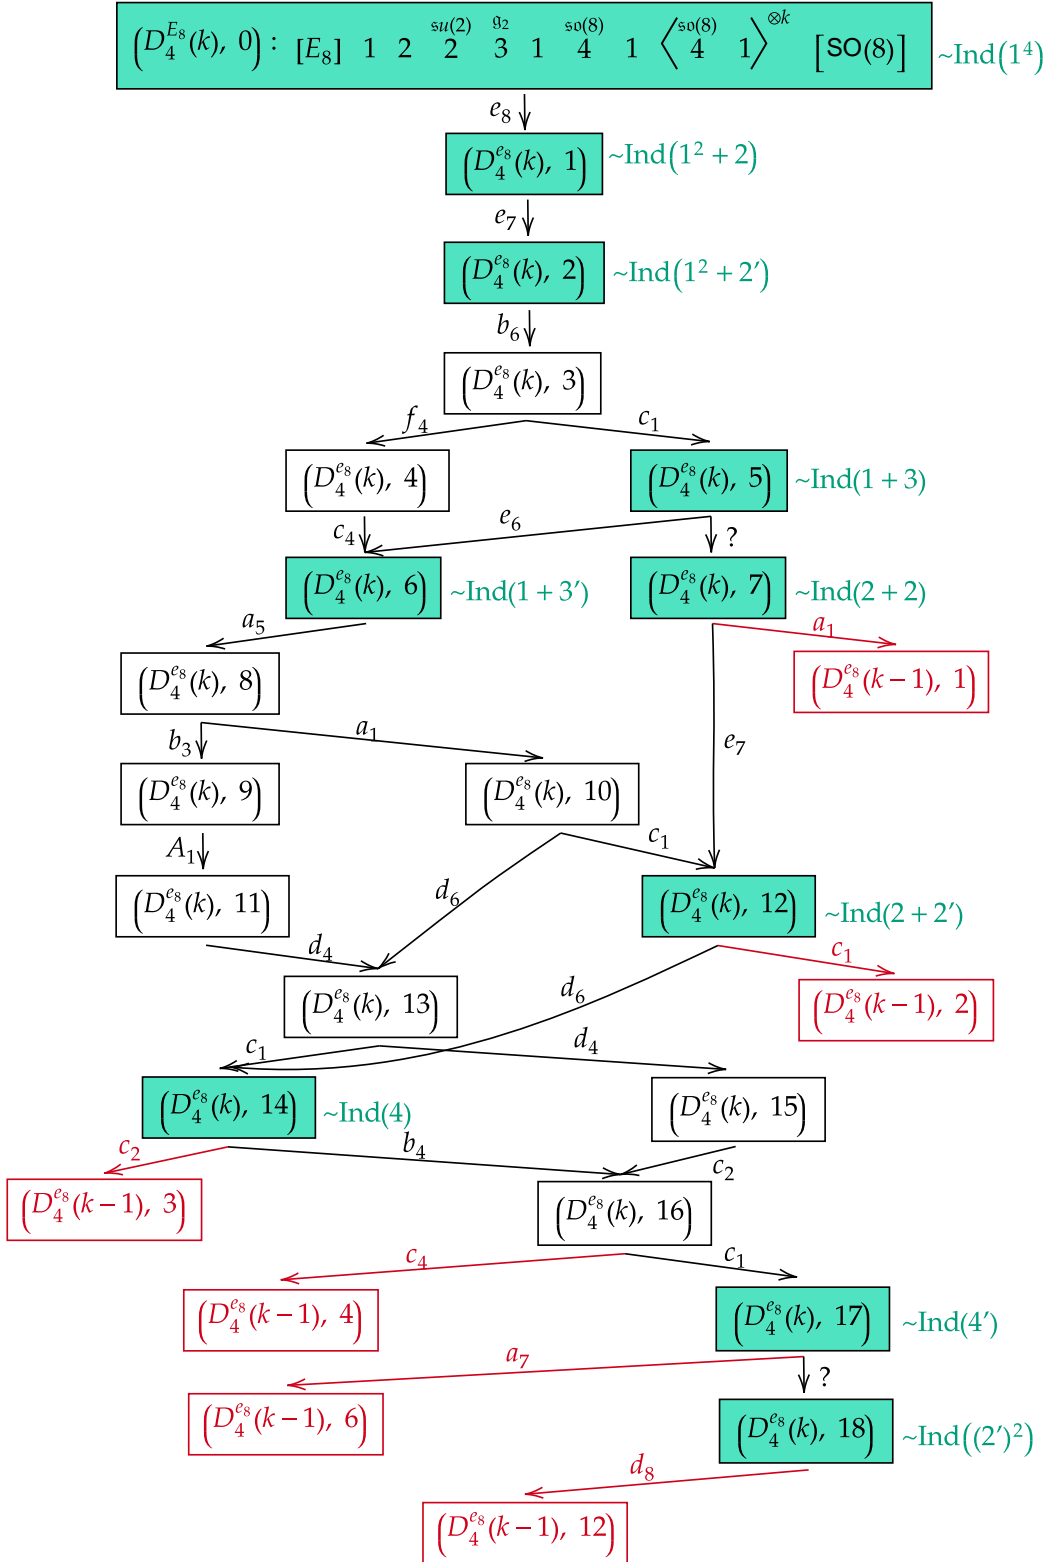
$\left(D_4^{E_8}(k),\ 0\right):\ [E_8]\ 1\ 2\ \overset{\mathfrak{su}(2)}{2}\ \overset{\mathfrak{g}_2}{3}\ 1\ \overset{\mathfrak{so}(8)}{4}\ 1\ \left\langle \overset{\mathfrak{so}(8)}{4}\ 1\right\rangle^{\otimes k}\ [SO(8)]$ ~Ind$(1^4)$

$e_8$

$\left(D_4^{e_8}(k),\ 1\right)$ ~Ind$(1^2+2)$

$e_7$

$\left(D_4^{e_8}(k),\ 2\right)$ ~Ind$(1^2+2')$

$b_6$

$\left(D_4^{e_8}(k),\ 3\right)$

$f_4$ $c_1$

$\left(D_4^{e_8}(k),\ 4\right)$ $\left(D_4^{e_8}(k),\ 5\right)$ ~Ind$(1+3)$

$c_4$ $e_6$ ?

$\left(D_4^{e_8}(k),\ 6\right)$ ~Ind$(1+3')$ $\left(D_4^{e_8}(k),\ 7\right)$ ~Ind$(2+2)$

$a_5$ $a_1$

$\left(D_4^{e_8}(k),\ 8\right)$ $\left(D_4^{e_8}(k-1),\ 1\right)$

$b_3$ $a_1$ $e_7$

$\left(D_4^{e_8}(k),\ 9\right)$ $\left(D_4^{e_8}(k),\ 10\right)$

$A_1$ $c_1$

$\left(D_4^{e_8}(k),\ 11\right)$ $d_6$ $\left(D_4^{e_8}(k),\ 12\right)$ ~Ind$(2+2')$

$d_4$ $c_1$

$\left(D_4^{e_8}(k),\ 13\right)$ $d_6$ $\left(D_4^{e_8}(k-1),\ 2\right)$

$c_1$ $d_4$

$\left(D_4^{e_8}(k),\ 14\right)$ ~Ind$(4)$ $\left(D_4^{e_8}(k),\ 15\right)$

$c_2$ $b_4$ $c_2$

$\left(D_4^{e_8}(k-1),\ 3\right)$ $\left(D_4^{e_8}(k),\ 16\right)$

$c_4$ $c_1$

$\left(D_4^{e_8}(k-1),\ 4\right)$ $\left(D_4^{e_8}(k),\ 17\right)$ ~Ind$(4')$

$a_7$ ?

$\left(D_4^{e_8}(k-1),\ 6\right)$ $\left(D_4^{e_8}(k),\ 18\right)$ ~Ind$((2')^2)$

$d_8$

$\left(D_4^{e_8}(k-1),\ 12\right)$